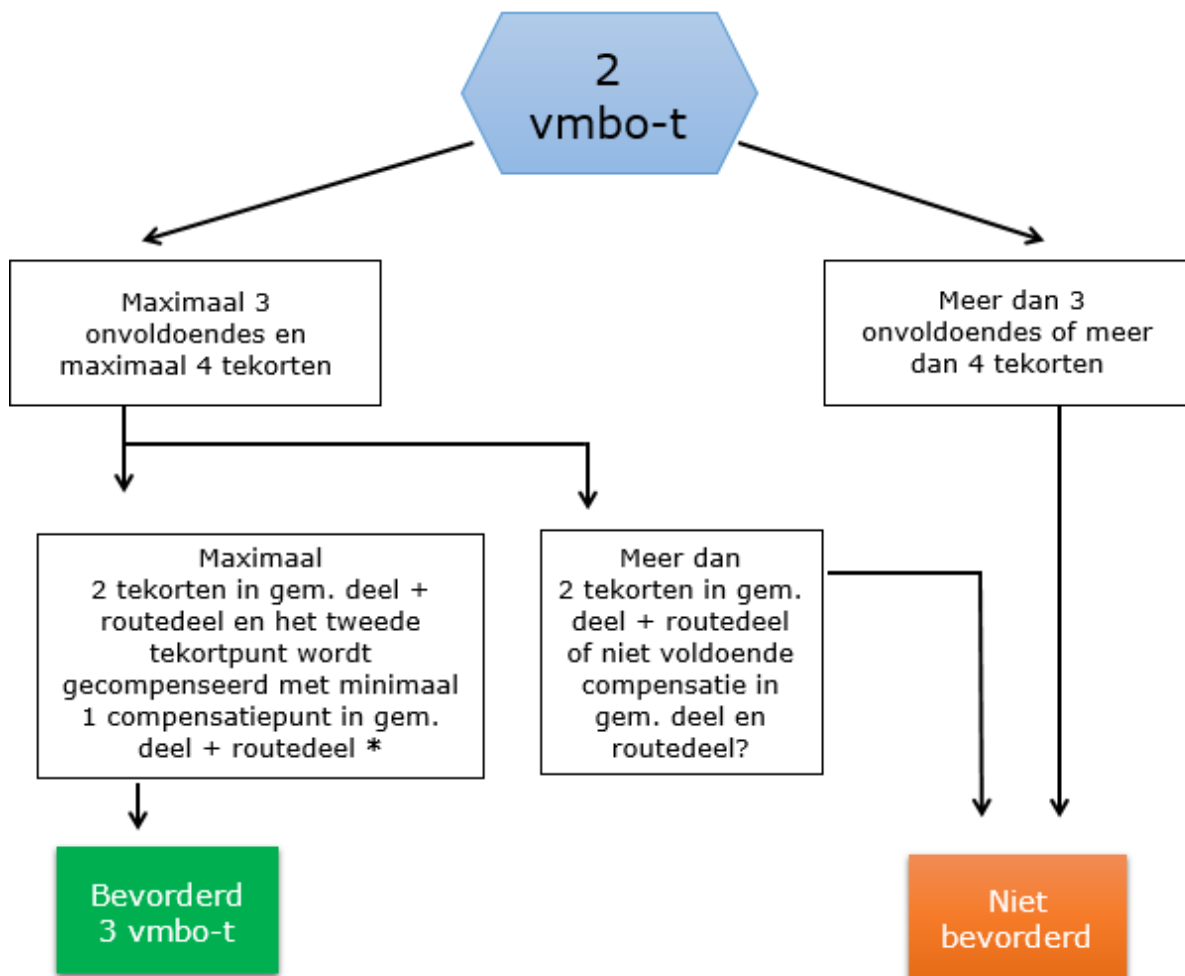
2
vmbo-t

Maximaal 3 onvoldoendes en maximaal 4 tekorten

Meer dan 3 onvoldoendes of meer dan 4 tekorten

Maximaal 2 tekorten in gem. deel + routedeel en het tweede tekortpunt wordt gecompenseerd met minimaal 1 compensatiepunt in gem. deel + routedeel *

Meer dan 2 tekorten in gem. deel + routedeel of niet voldoende compensatie in gem. deel en routedeel?

Bevorderd
3 vmbo-t

Niet
bevorderd